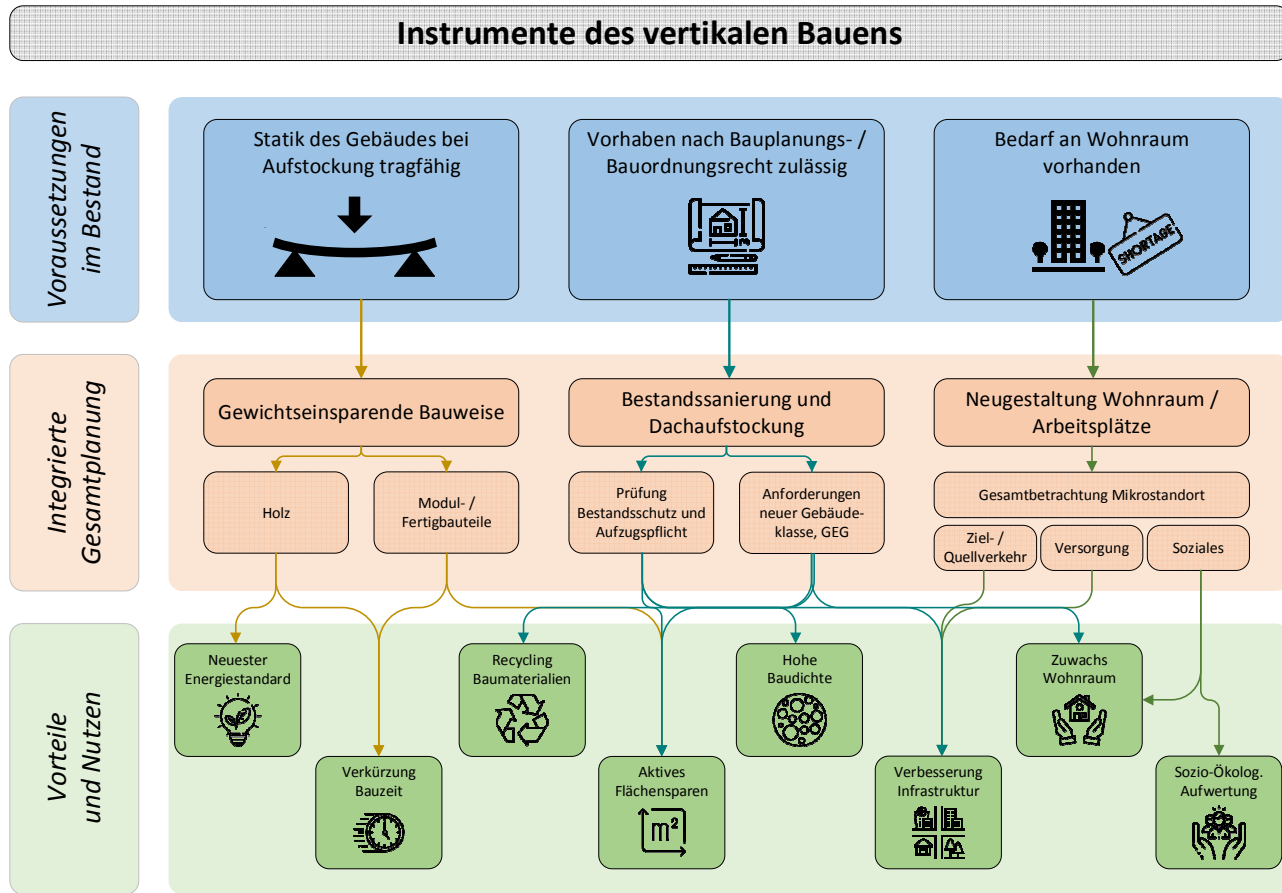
Instrumente des vertikalen Bauens

Voraussetzungen im Bestand

Statik des Gebäudes bei Aufstockung tragfähig

Vorhaben nach Bauplanungs- / Bauordnungsrecht zulässig

Bedarf an Wohnraum vorhanden

SHORTAGE

Integrierte Gesamtplanung

Gewichtseinsparende Bauweise

Bestandssanierung und Dachaufstockung

Neugestaltung Wohnraum / Arbeitsplätze

Holz

Modul- / Fertigbauteile

Prüfung Bestandsschutz und Aufzugspflicht

Anforderungen neuer Gebäudeklasse, GEG

Gesamtbetrachtung Mikrostandort

Ziel- / Quellverkehr

Versorgung

Soziales

Vorteile und Nutzen

Neuester Energiestandard

Verkürzung Bauzeit

Recycling Baumaterialien

Aktives Flächensparen

$m^2$

Hohe Baudichte

Verbesserung Infrastruktur

Zuwachs Wohnraum

Sozio-Ökolog. Aufwertung